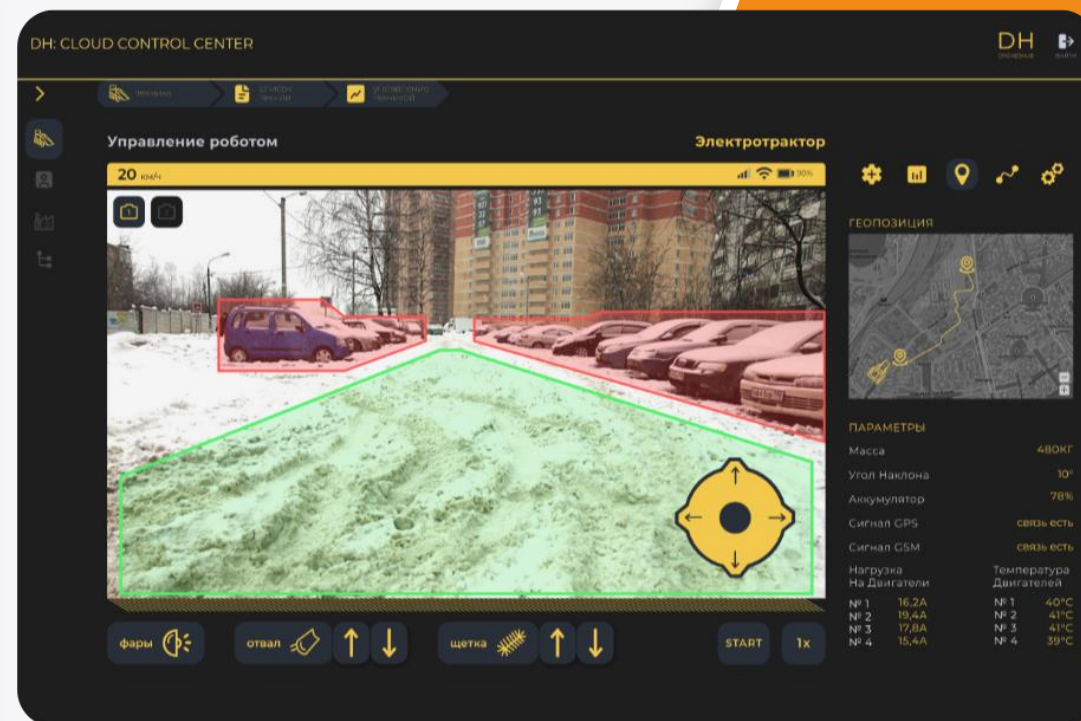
DH: CLOUD CONTROL CENTER

DH

Техника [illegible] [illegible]

Управление роботом

Электротрактор

20 км/ч

90%

ГЕОПОЗИЦИЯ

ПАРАМЕТРЫ

| | |
|---|---|
| Масса | 480КГ |
| Угол Наклона | 10° |
| Аккумулятор | 78% |
| Сигнал GPS | связь есть |
| Сигнал GSM | связь есть |

Нагрузка На Двигатели

№ 1 16,2А
№ 2 19,4А
№ 3 17,8А
№ 4 15,4А

Температура Двигателей

№ 1 40°C
№ 2 41°C
№ 3 41°C
№ 4 39°C

фары

отвал

щетка

START

1x